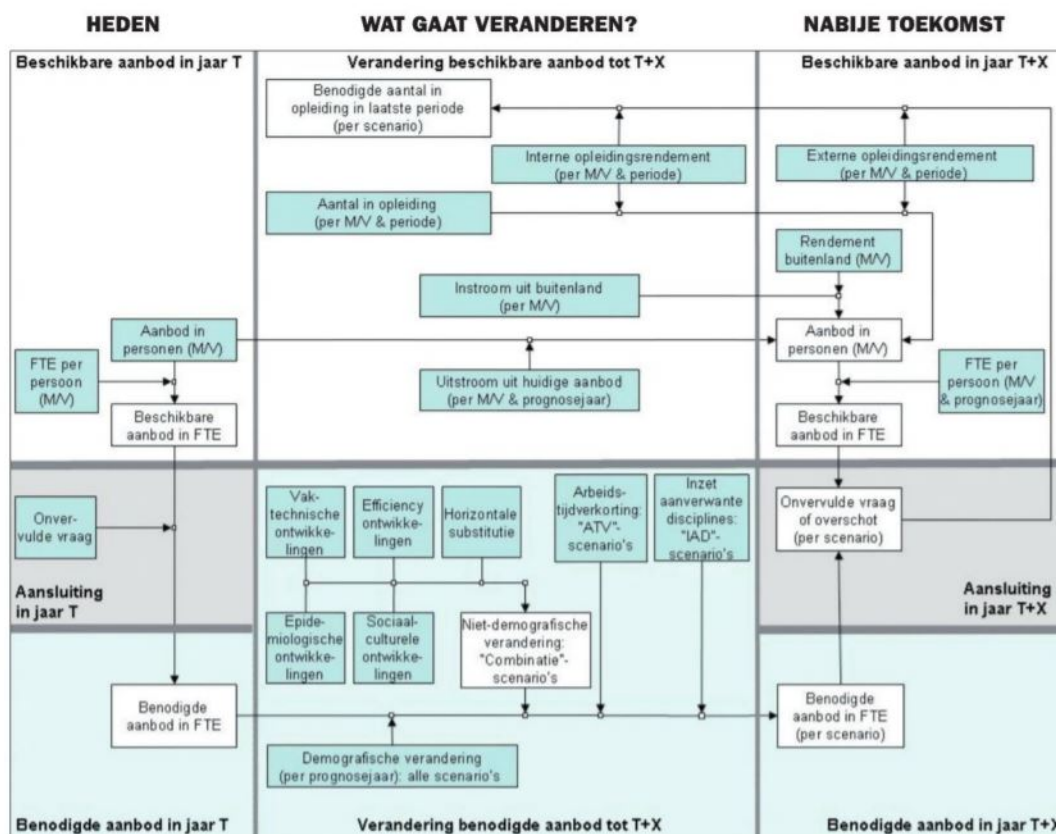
HEDEN

WAT GAAT VERANDEREN?

NABIJE TOEKOMST

Beschikbare aanbod in jaar T

Verandering beschikbare aanbod tot T+X

Beschikbare aanbod in jaar T+X

Benodigde aantal in opleiding in laatste periode (per scenario)

Interne opleidingsrendement (per M/V & periode)

Externe opleidingsrendement (per M/V & periode)

Aantal in opleiding (per M/V & periode)

Rendement buitenland (M/V)

Instroom uit buitenland (per M/V)

Aanbod in personen (M/V)

Aanbod in personen (M/V)

FTE per persoon (M/V)

Uitstroom uit huidige aanbod (per M/V & prognosejaar)

FTE per persoon (M/V & prognosejaar)

Beschikbare aanbod in FTE

Beschikbare aanbod in FTE

Onvervulde vraag

Vaktechnische ontwikkelingen

Efficiency ontwikkelingen

Horizontale substitutie

Arbeidstijdverkorting: "ATV"-scenario's

Inzet aanverwante disciplines: "IAD"-scenario's

Onvervulde vraag of overschot (per scenario)

Aansluiting in jaar T

Aansluiting in jaar T+X

Epidemiologische ontwikkelingen

Sociaal-culturele ontwikkelingen

Niet-demografische verandering: "Combinatie"-scenario's

Benodigde aanbod in FTE

Benodigde aanbod in FTE (per scenario)

Demografische verandering (per prognosejaar): alle scenario's

Benodigde aanbod in jaar T

Verandering benodigde aanbod tot T+X

Benodigde aanbod in jaar T+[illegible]